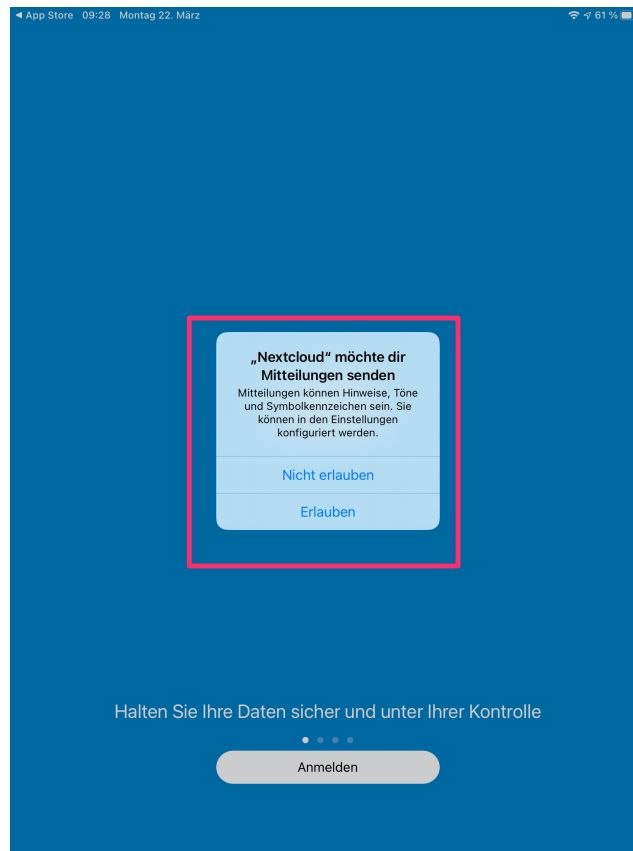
◀ App Store 09:28 Montag 22. März
61 %

„Nextcloud“ möchte dir Mitteilungen senden

Mitteilungen können Hinweise, Töne und Symbolkennzeichen sein. Sie können in den Einstellungen konfiguriert werden.

Nicht erlauben

Erlauben

Halten Sie Ihre Daten sicher und unter Ihrer Kontrolle

Anmelden